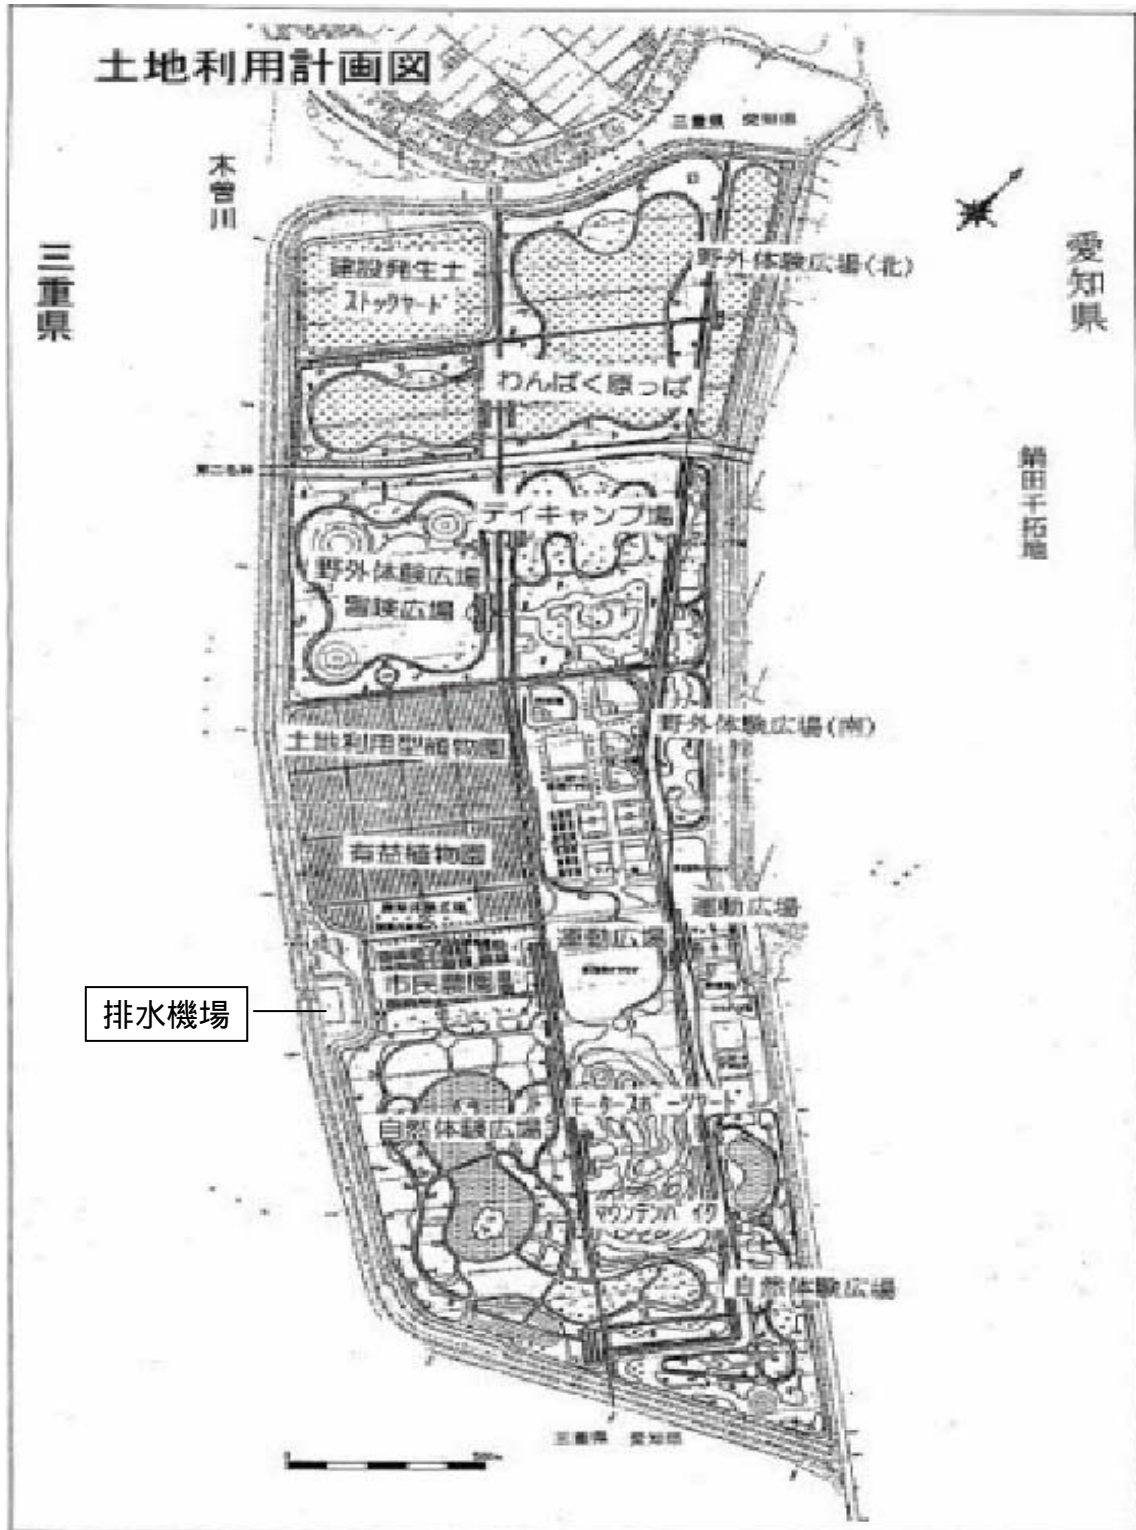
土地利用計画図

三重県　愛知県

木曽川

三重県

愛知県

建設発生土ストックヤード

野外体験広場(北)

わんぱく原っぱ

第二名神

鍋田干拓地

デイキャンプ場

野外体験広場冒険広場

野外体験広場(南)

土地利用型植物園

有益植物園

運動広場

運動広場

市民農園

排水機場

自然体験広場

モータースポーツワールド

マウンテンバイク

自然体験広場

三重県　愛知県

500m